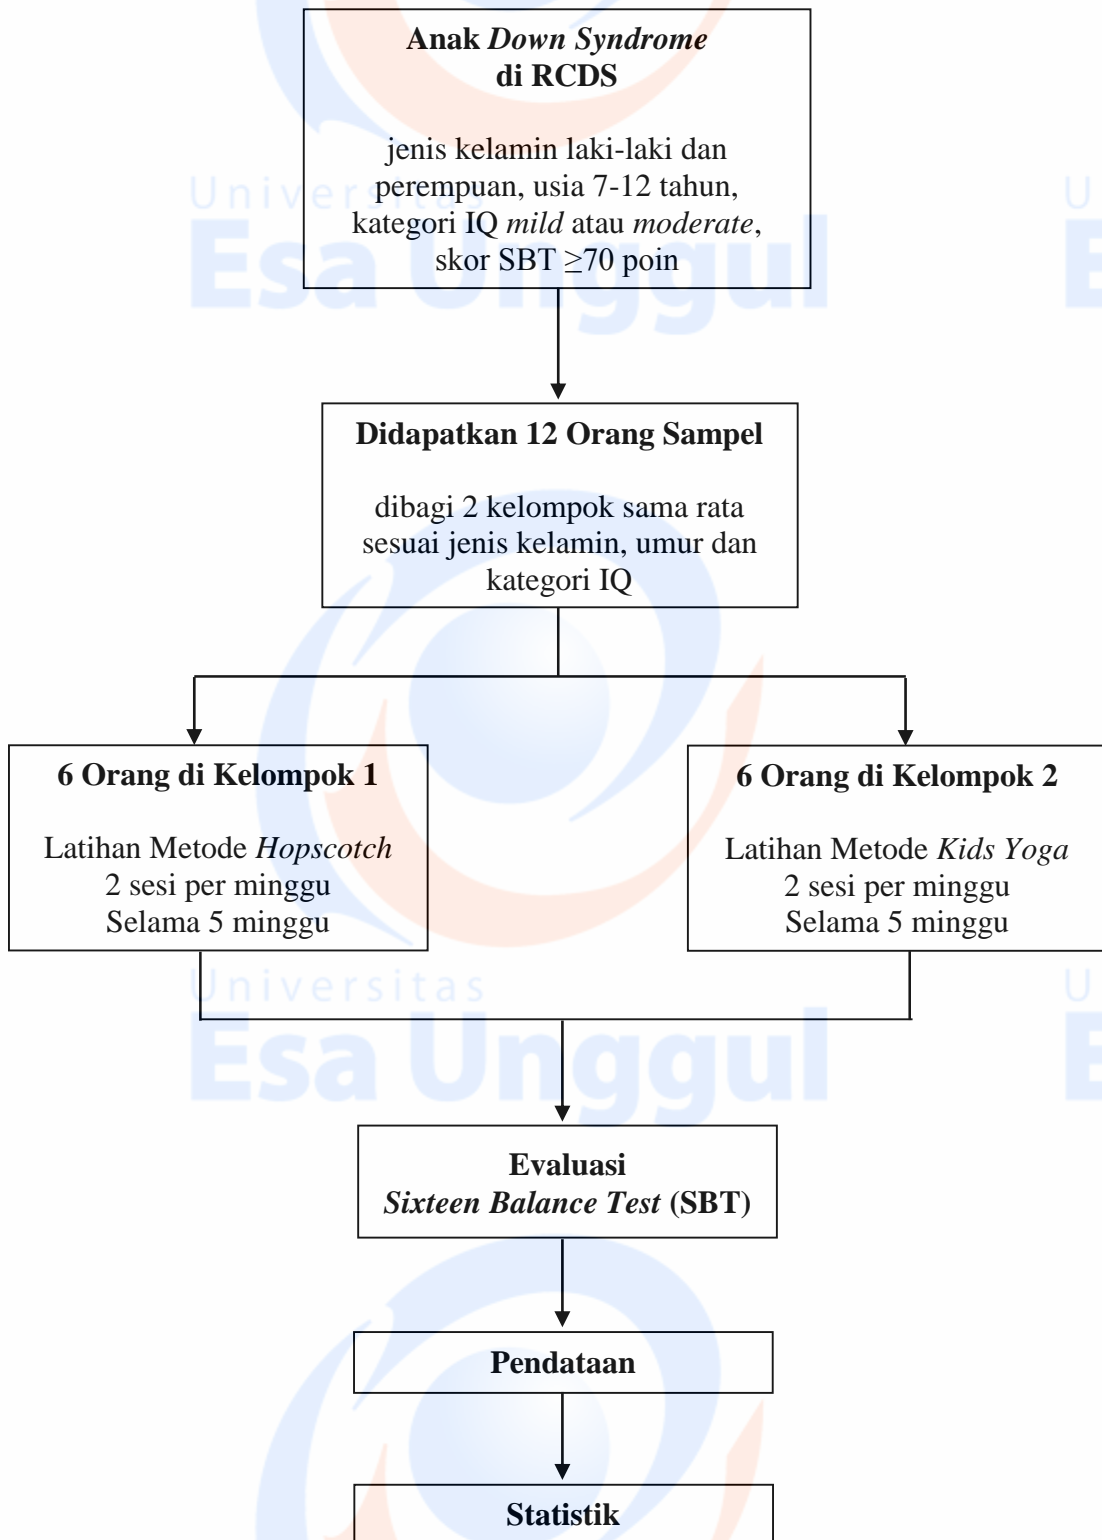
Anak Down Syndrome
di RCDS

jenis kelamin laki-laki dan perempuan, usia 7-12 tahun, kategori IQ mild atau moderate, skor SBT $\geq$70 poin

Universitas
Esa Unggul

Didapatkan 12 Orang Sampel

dibagi 2 kelompok sama rata sesuai jenis kelamin, umur dan kategori IQ

6 Orang di Kelompok 1

Latihan Metode Hopscotch
2 sesi per minggu
Selama 5 minggu

6 Orang di Kelompok 2

Latihan Metode Kids Yoga
2 sesi per minggu
Selama 5 minggu

Universitas
Esa Unggul

Evaluasi
Sixteen Balance Test (SBT)

Pendataan

Statistik